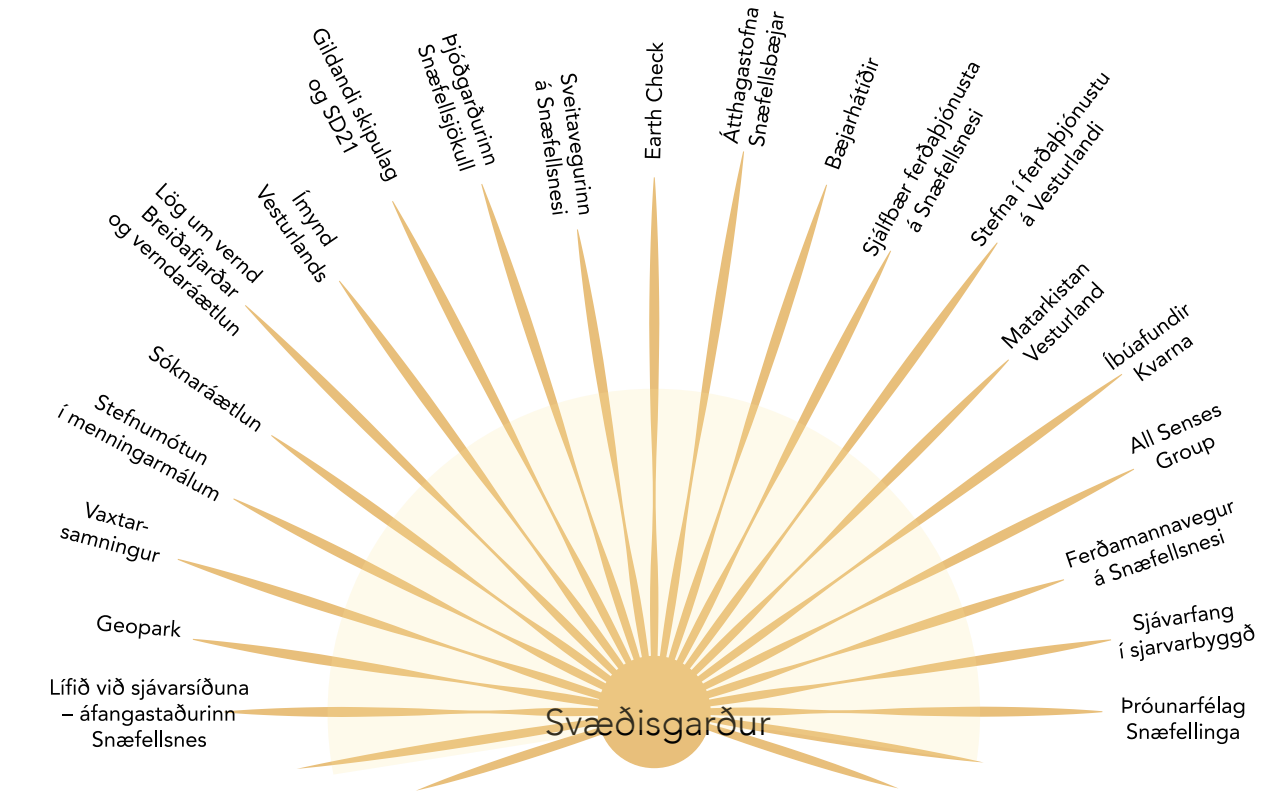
Lífið við sjávarsíðuna – áfangastaðurinn Snæfellsnes

Geopark

Vaxtar-samningur

Stefnumótun í menningarmálum

Sóknaráætlun

Lög um vernd Breiðafjarðar og verndaráætlun

Ímynd Vesturlands

Gildandi skipulag og SD21

Þjóðgarðurinn Snæfellsjökull

Sveitavegurinn á Snæfellsnesi

Earth Check

Átthagastofna Snæfellsbæjar

Bæjarhátíðir

Sjálfbær ferðaþjónusta á Snæfellsnesi

Stefna í ferðaþjónustu á Vesturlandi

Matarkistan Vesturland

Íbúafundir Kvarna

All Senses Group

Ferðamannavegur á Snæfellsnesi

Sjávarfang í sjarvarbyggð

Þróunarfélag Snæfellinga

Svæðisgarður